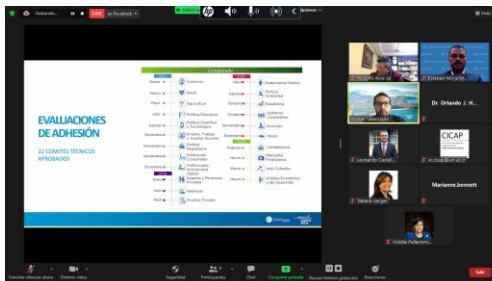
Evaluando... LIVE en Facebook

Vista

EVALUACIONES DE ADHESIÓN

22 COMITÉS TÉCNICOS APROBADOS

Completado

Enero | Comercio
Mayo | Salud
Mayo | Agricultura
Julio | Política Educativa
Agosto | Política Científica y Tecnológica
Septiembre | Empleo, Trabajo y Asuntos Sociales
Noviembre | Política Regulatoria
Noviembre | Política del Consumidor
Diciembre | Productividad en la Economía Digital
Enero | Seguros y Pensiones Privadas
Marzo | Seguros
Abril | Asuntos Fiscales

Gobernanza Pública
Política Ambiental
Estadística
Gobierno Corporativo
Inversión
Pesca
Competencia
Mercados Financieros
Anti Cohecho
Análisis Económico y de Desarrollo

Rodolfo Ana...
Esteban Mosquera...
Dr. Orlando J. H...
Leonardo Castel...
CICAP
Marianne.bennett
Silvana Vargas
Violeta Pallavicini...

Detener vídeo
Seguridad
Participantes
Chat
Compartir pantalla
Pausar/detener grabación
Reacciones
Salir